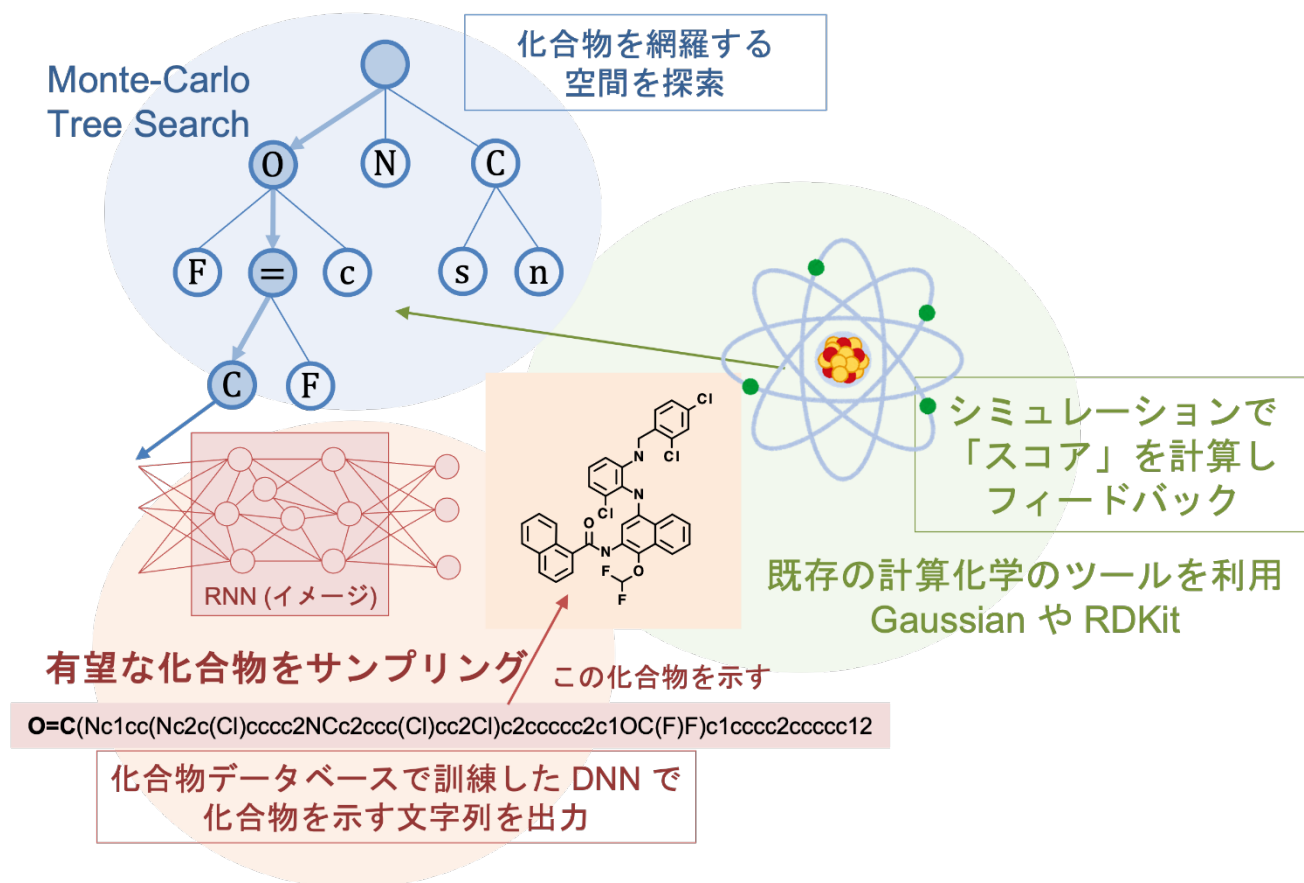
Monte-Carlo Tree Search

化合物を網羅する
空間を探索

O N C

F = c s n

C F

RNN (イメージ)

Cl
N
Cl
N
Cl
N
O
O
F
F

シミュレーションで
「スコア」を計算し
フィードバック

既存の計算化学のツールを利用
Gaussian や RDKit

有望な化合物をサンプリング

この化合物を示す

O=C(Nc1cc(Nc2c(Cl)cccc2NCc2ccc(Cl)cc2Cl)c2ccccc2c1OC(F)F)c1cccc2ccccc12

化合物データベースで訓練した DNN で
化合物を示す文字列を出力